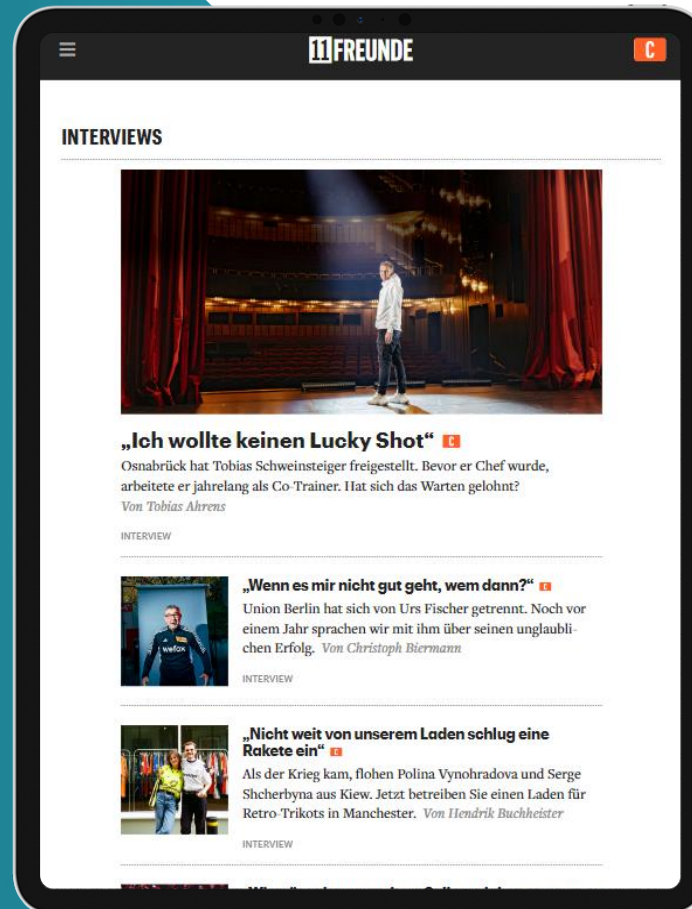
11FREUNDE

C

INTERVIEWS

„Ich wollte keinen Lucky Shot“ C

Osnabrück hat Tobias Schweinsteiger freigestellt. Bevor er Chef wurde, arbeitete er jahrelang als Co-Trainer. Hat sich das Warten gelohnt?
Von Tobias Ahrens

INTERVIEW

„Wenn es mir nicht gut geht, wem dann?“ C

Union Berlin hat sich von Urs Fischer getrennt. Noch vor einem Jahr sprachen wir mit ihm über seinen unglaublichen Erfolg. Von Christoph Biermann

INTERVIEW

„Nicht weit von unserem Laden schlug eine Rakete ein“ C

Als der Krieg kam, flohen Polina Vynohradova und Serge Shcherbyna aus Kiew. Jetzt betreiben Sie einen Laden für Retro-Trikots in Manchester. Von Hendrik Buchheister

INTERVIEW

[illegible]